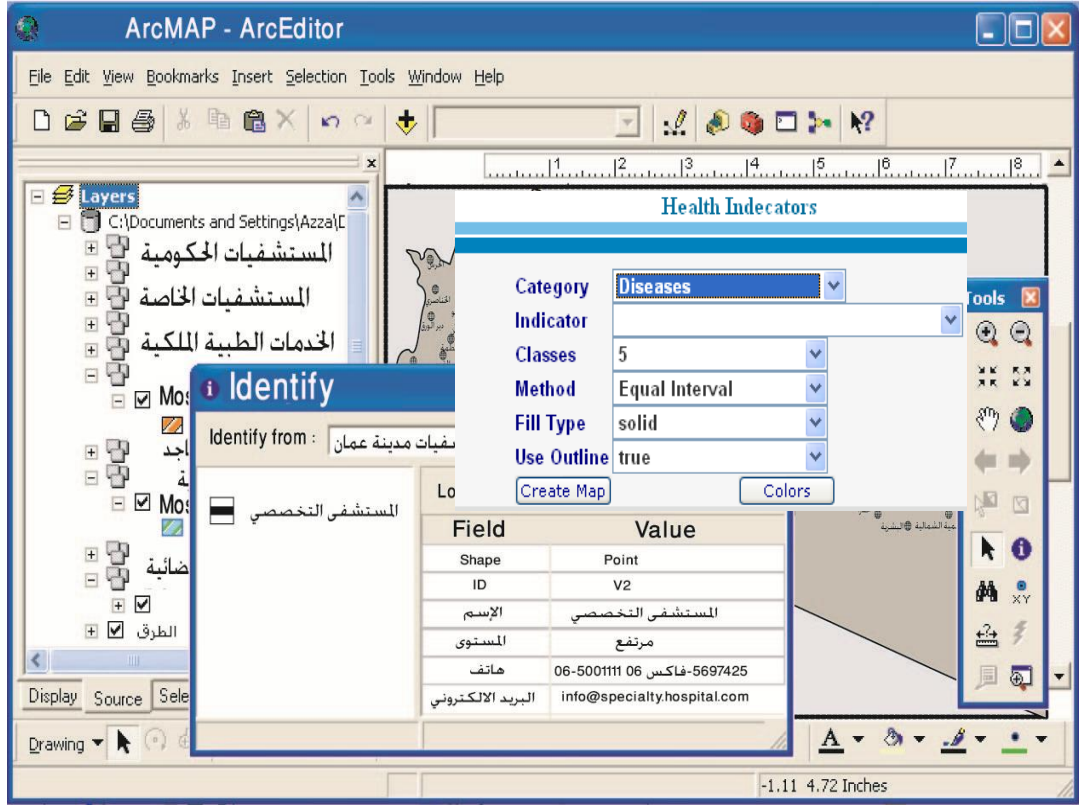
ArcMAP - ArcEditor

File Edit View Bookmarks Insert Selection Tools Window Help

Layers
C:\Documents and Settings\Azza\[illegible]
المستشفيات الحكومية
المستشفيات الخاصة
الخدمات الطبية الملكية
Mos
اجد
ة
Mos
ضائية
الطرق

Display Source Sele

Drawing

Health Indicators

Category Diseases
Indicator
Classes 5
Method Equal Interval
Fill Type solid
Use Outline true
Create Map Colors

Identify
Identify from : شفيات مدينة عمان
المستشفى التخصصي
Lo

| Field | Value |
|---|---|
| Shape | Point |
| ID | V2 |
| الإسم | المستشفى التخصصي |
| المستوى | مرتفع |
| هاتف | 5697425-فاكس 06 5001111-06 |
| البريد الالكتروني | info@specialty.hospital.com |

Tools

-1.11 4.72 Inches